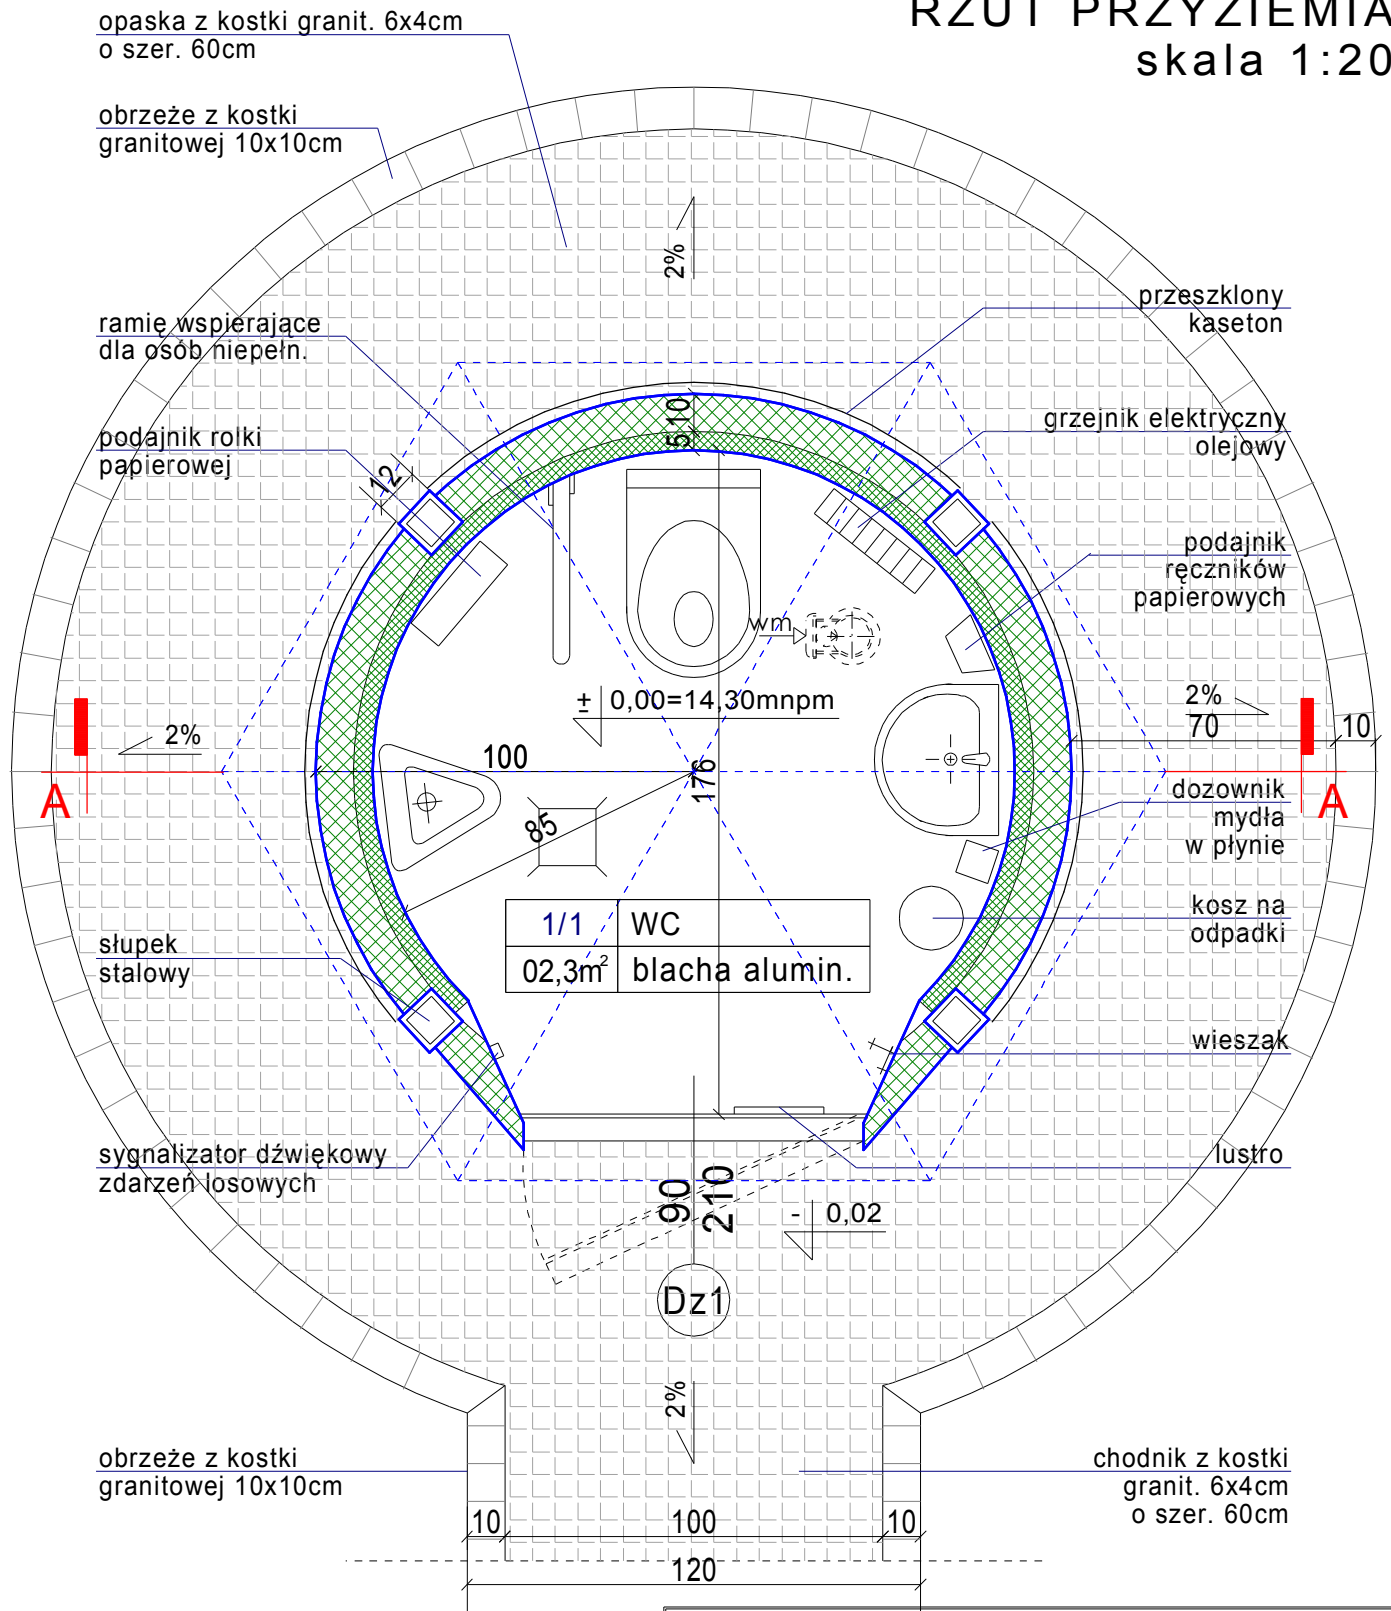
RZUT PRZYZIEMIA
skala 1:20

opaska z kostki granit. 6x4cm o szer. 60cm

obrzeże z kostki granitowej 10x10cm

2%

przeszklony kaseton

ramię wspierające dla osób niepełn.

5,10

grzejnik elektryczny olejowy

podajnik rolki papierowej

12

podajnik ręczników papierowych

wm

± 0,00=14,30mnpm

2%
70

10

2%

100

176

A

A

dozownik mydła w płynie

85

kosz na odpadki

| 1/1 | WC |
|---|---|
| 02,3m$^2$ | blacha alumin. |

słupek stalowy

wieszak

sygnalizator dźwiękowy zdarzeń losowych

lustro

90

210

- 0,02

Dz1

2%

obrzeże z kostki granitowej 10x10cm

chodnik z kostki granit. 6x4cm o szer. 60cm

10
100
10
120